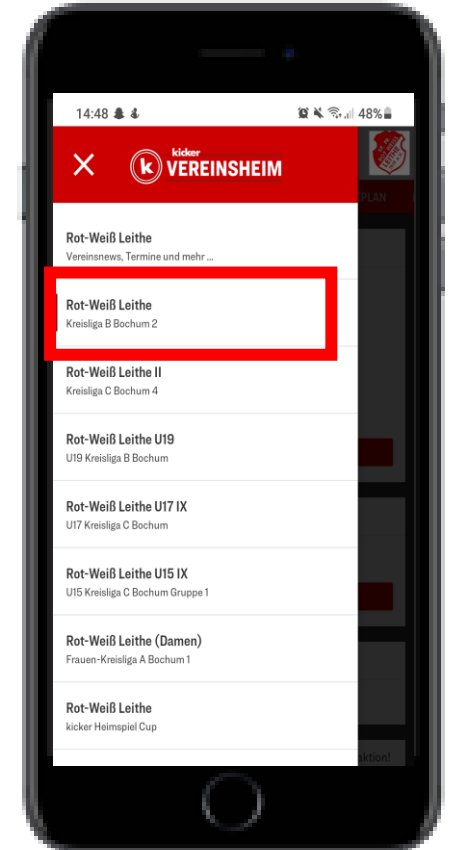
14:48

48%

kicker VEREINSHEIM

PLAN

Rot-Weiß Leithe
Vereinsnews, Termine und mehr ...

Rot-Weiß Leithe
Kreisliga B Bochum 2

Rot-Weiß Leithe II
Kreisliga C Bochum 4

Rot-Weiß Leithe U19
U19 Kreisliga B Bochum

Rot-Weiß Leithe U17 IX
U17 Kreisliga C Bochum

Rot-Weiß Leithe U15 IX
U15 Kreisliga C Bochum Gruppe 1

Rot-Weiß Leithe (Damen)
Frauen-Kreisliga A Bochum 1

Rot-Weiß Leithe
kicker Heimspiel Cup

ktion!